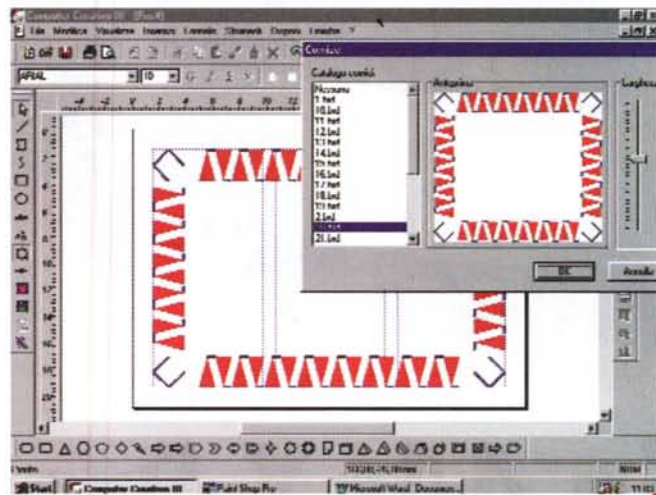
Computer Creativo III - [Foto4]

File Modifica Visualizza Inserisci Formato Strumenti Disponi Finestra ?

ARIAL

10

Cornice

Catalogo cornici

Nessuna
1.fnt
10.fnt
11.fnt
12.fnt
13.fnt
14.fnt
15.fnt
16.fnt
17.fnt
18.fnt
19.fnt
2.fnt
20.fnt
21.fnt

Anteprima

Larghezza

OK

Annulla

Start

Computer Creativo III

Paint Shop Pro

Microsoft Word - Documen...